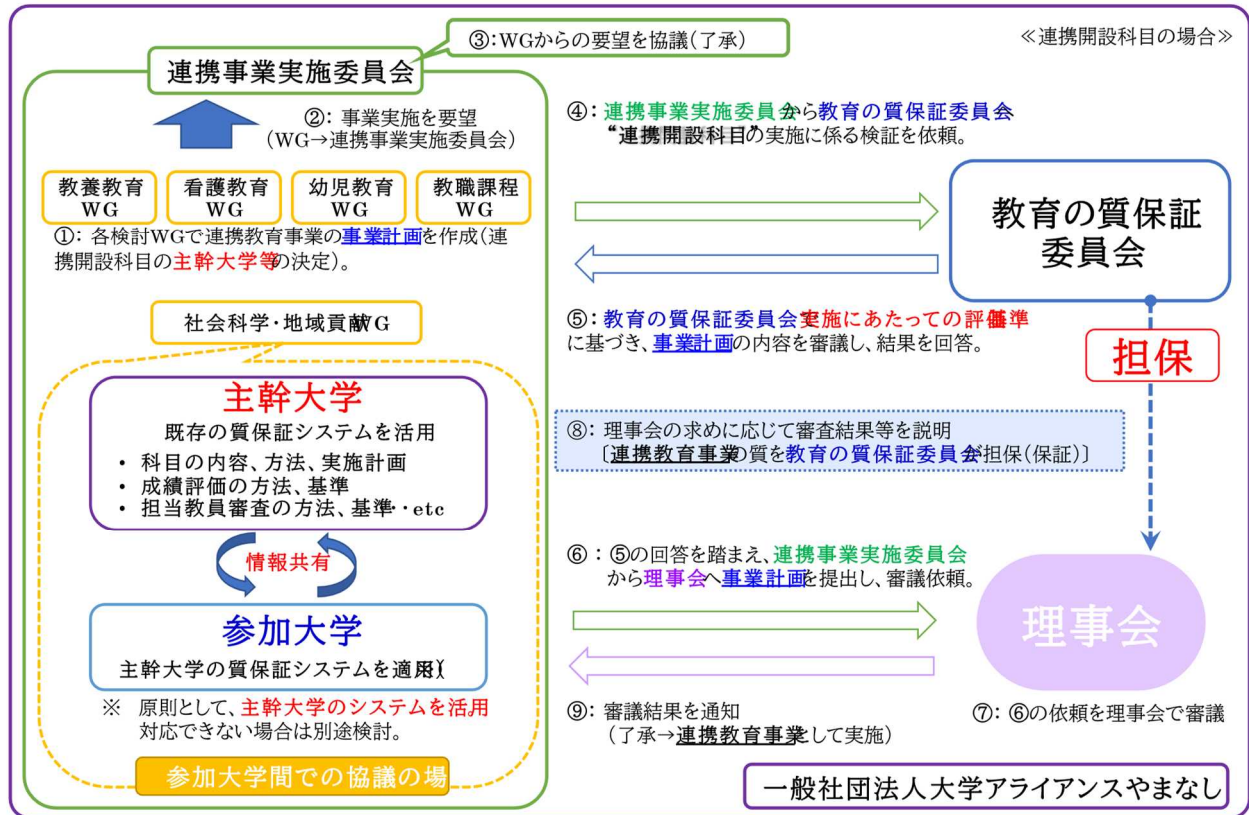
③:WGからの要望を協議(了承)

≪連携開設科目の場合≫

連携事業実施委員会

②: 事業実施を要望
(WG→連携事業実施委員会)

教養教育WG
看護教育WG
幼児教育WG
教職課程WG

①: 各検討WGで連携教育事業の事業計画を作成(連携開設科目の主幹大学等の決定)。

社会科学・地域貢献WG

主幹大学
既存の質保証システムを活用
・ 科目の内容、方法、実施計画
・ 成績評価の方法、基準
・ 担当教員審査の方法、基準・・etc

情報共有

参加大学
主幹大学の質保証システムを適用

※ 原則として、主幹大学のシステムを活用
対応できない場合は別途検討。

参加大学間での協議の場

④: 連携事業実施委員会から教育の質保証委員会
"連携開設科目"の実施に係る検証を依頼。

教育の質保証委員会

⑤: 教育の質保証委員会で実施にあたっての評価基準に基づき、事業計画の内容を審議し、結果を回答。

担保

⑧: 理事会の求めに応じて審査結果等を説明
〔連携教育事業の質を教育の質保証委員会が担保(保証)〕

⑥: ⑤の回答を踏まえ、連携事業実施委員会から理事会へ事業計画を提出し、審議依頼。

理事会

⑨: 審議結果を通知
(了承→連携教育事業として実施)

⑦: ⑥の依頼を理事会で審議

一般社団法人大学アライアンスやまなし